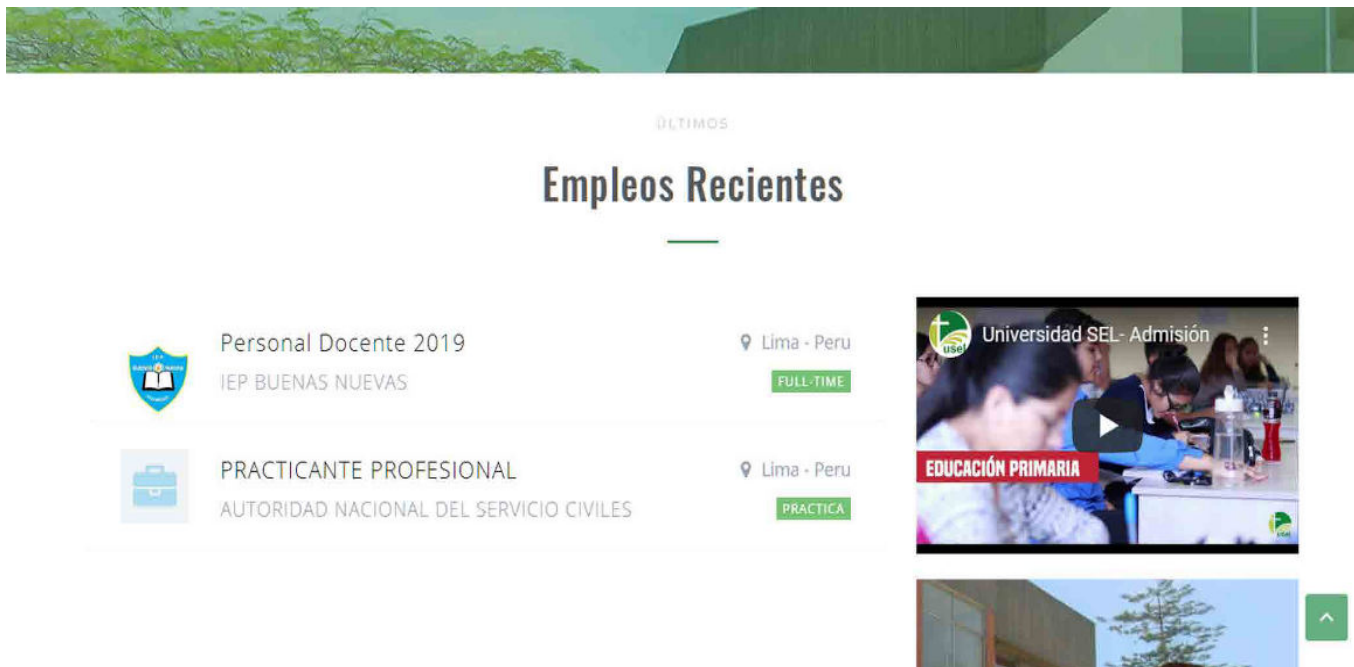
ÚLTIMOS

Empleos Recientes

Personal Docente 2019
IEP BUENAS NUEVAS
Lima - Peru
FULL-TIME

PRACTICANTE PROFESIONAL
AUTORIDAD NACIONAL DEL SERVICIO CIVILES
Lima - Peru
PRACTICA

Universidad SEL- Admisión
EDUCACIÓN PRIMARIA
usel